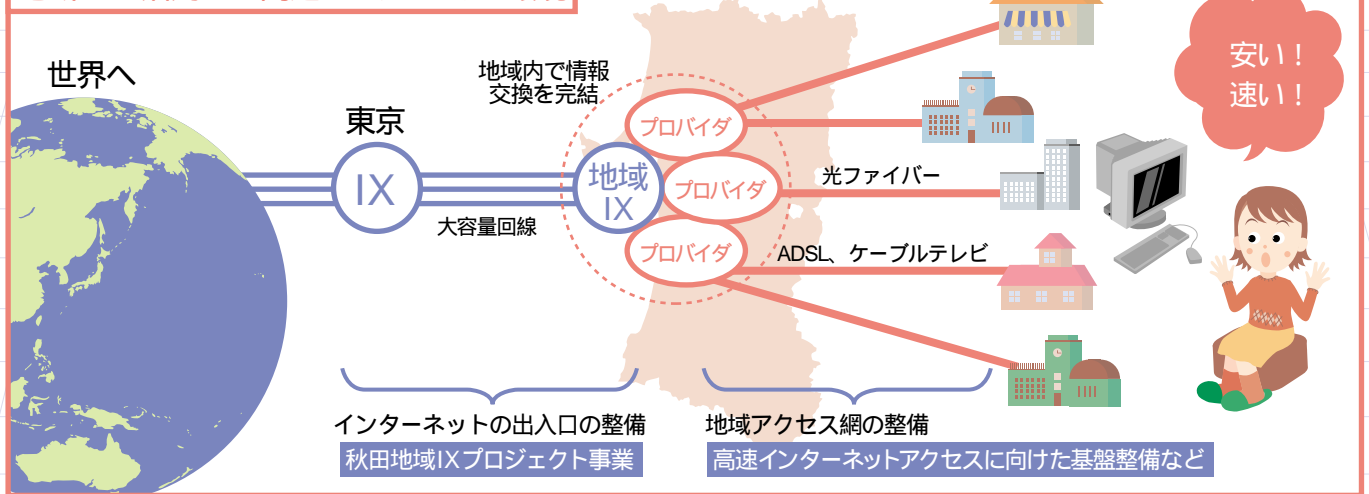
世界へ

東京

IX

大容量回線

地域内で情報交換を完結

地域IX

プロバイダ

プロバイダ

プロバイダ

光ファイバー

ADSL、ケーブルテレビ

安い！速い！

インターネットの出入口の整備

秋田地域IXプロジェクト事業

地域アクセス網の整備

高速インターネットアクセスに向けた基盤整備など